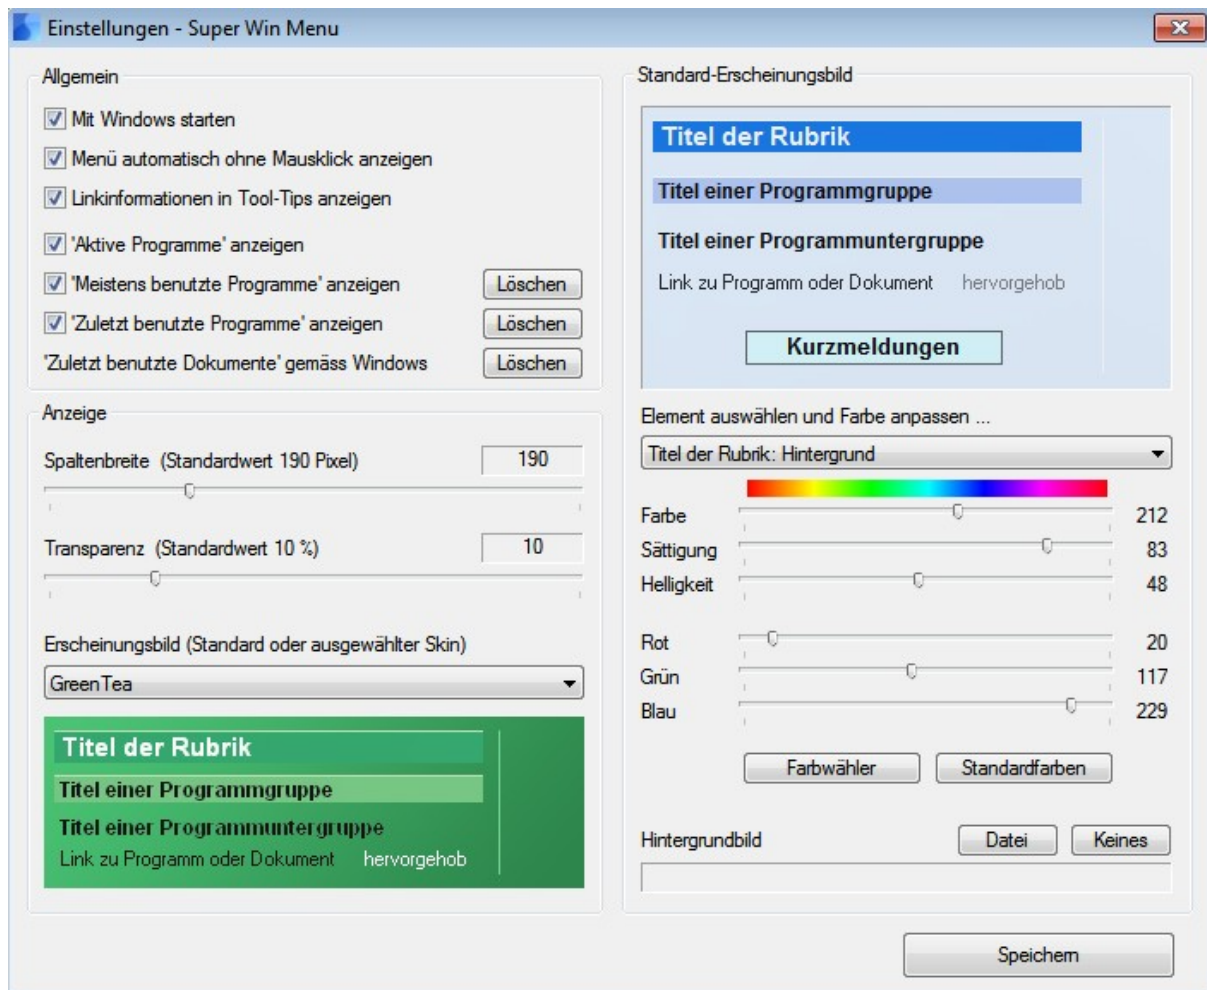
Einstellungen - Super Win Menu

Allgemein

Mit Windows starten

Menü automatisch ohne Mausklick anzeigen

Linkinformationen in Tool-Tips anzeigen

'Aktive Programme' anzeigen

'Meistens benutzte Programme' anzeigen Löschen

'Zuletzt benutzte Programme' anzeigen Löschen

'Zuletzt benutzte Dokumente' gemäss Windows Löschen

Anzeige

Spaltenbreite (Standardwert 190 Pixel) 190

Transparenz (Standardwert 10 %) 10

Erscheinungsbild (Standard oder ausgewählter Skin)

GreenTea

Titel der Rubrik

Titel einer Programmgruppe

Titel einer Programmuntergruppe

Link zu Programm oder Dokument hervorgehob

Standard-Erscheinungsbild

Titel der Rubrik

Titel einer Programmgruppe

Titel einer Programmuntergruppe

Link zu Programm oder Dokument hervorgehob

Kurzmeldungen

Element auswählen und Farbe anpassen ...

Titel der Rubrik: Hintergrund

Farbe 212

Sättigung 83

Helligkeit 48

Rot 20

Grün 117

Blau 229

Farbwähler Standardfarben

Hintergrundbild Datei Keines

Speichern